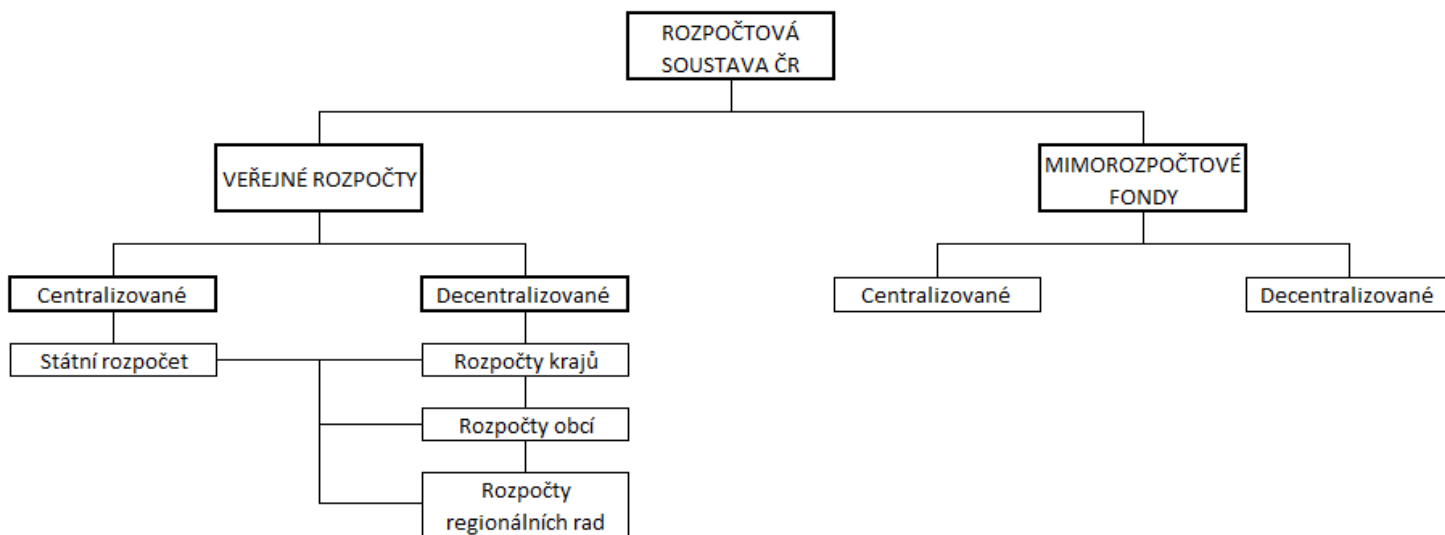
ROZPOČTOVÁ SOUSTAVA ČR

VEŘEJNÉ ROZPOČTY

MIMOROZPOČTOVÉ FONDY

Centralizované

Decentralizované

Centralizované

Decentralizované

Státní rozpočet

Rozpočty krajů

Rozpočty obcí

Rozpočty regionálních rad